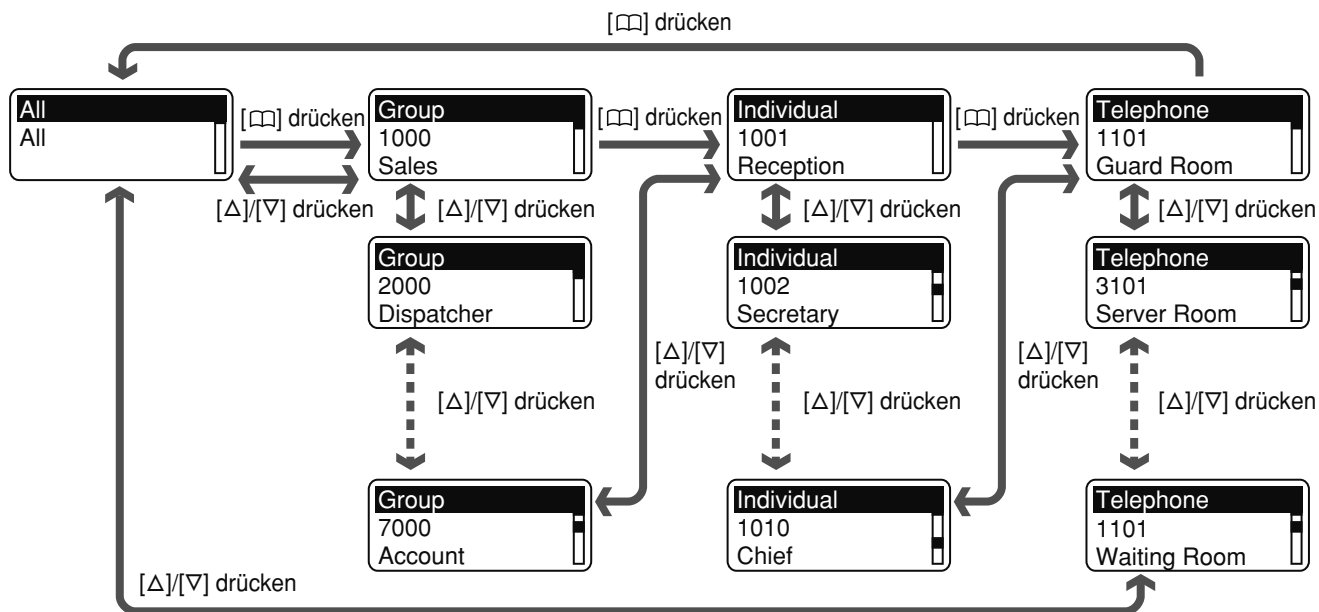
[📖] drücken

All
All

[📖] drücken

[△]/[▽] drücken

Group
1000
Sales

[△]/[▽] drücken

Group
2000
Dispatcher

[△]/[▽] drücken

Group
7000
Account

[📖] drücken

Individual
1001
Reception

[△]/[▽] drücken

[△]/[▽] drücken

Individual
1002
Secretary

[△]/[▽] drücken

Individual
1010
Chief

[📖] drücken

Telephone
1101
Guard Room

[△]/[▽] drücken

[△]/[▽] drücken

Telephone
3101
Server Room

[△]/[▽] drücken

Telephone
1101
Waiting Room

[△]/[▽] drücken